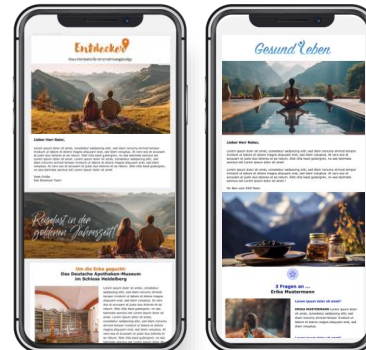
Entdecken

Lieber Herr Reiter,

Lorem ipsum dolor sit amet, consetetur sadipscing elitr, sed diam nonumy eirmod tempor invidunt ut labore et dolore magna aliquyam erat, sed diam voluptua. At vero eos et accusam et justo duo dolores et ea rebum. Stet clita kasd gubergren, no sea takimata sanctus est Lorem ipsum dolor sit amet.

Reiselust in der goldenen Jahreszeit

Um die Ecke gegucki:
Das Deutsche Apotheken-Museum im Schloss Heidelberg

Gesund Leben

Lieber Herr Reiter,

Lorem ipsum dolor sit amet, consetetur sadipscing elitr, sed diam nonumy eirmod tempor invidunt ut labore et dolore magna aliquyam erat, sed diam voluptua.

3 Fragen an ...
Erika Mustermann